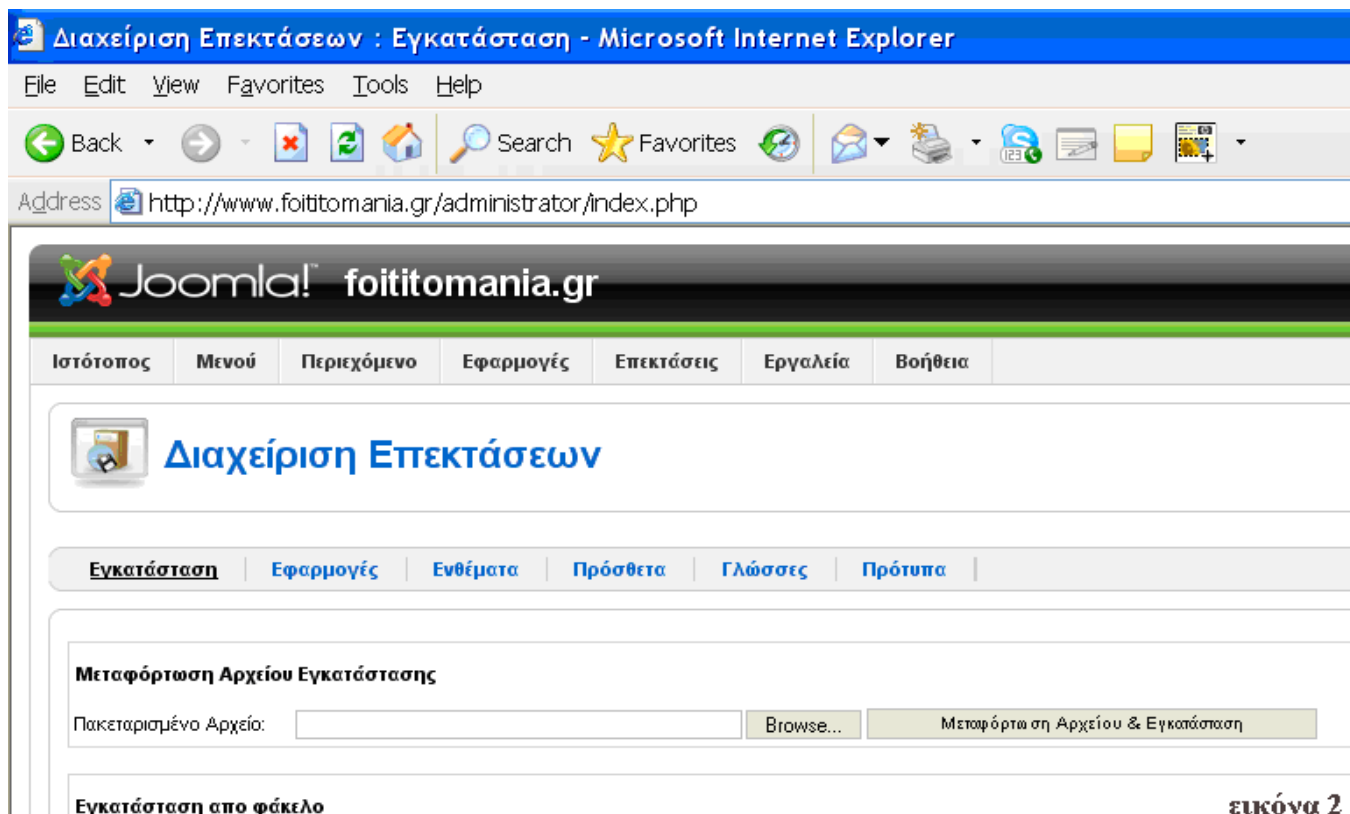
Διαχείριση Επεκτάσεων : Εγκατάσταση - Microsoft Internet Explorer

File Edit View Favorites Tools Help

Back Search Favorites

Address http://www.foititomania.gr/administrator/index.php

Joomla! foititomania.gr

Ιστότοπος Μενού Περιεχόμενο Εφαρμογές Επεκτάσεις Εργαλεία Βοήθεια

Διαχείριση Επεκτάσεων

Εγκατάσταση | Εφαρμογές | Ενθέματα | Πρόσθετα | Γλώσσες | Πρότυπα

Μεταφόρτωση Αρχείου Εγκατάστασης

Πακεταρισμένο Αρχείο: Browse... Μεταφόρτωση Αρχείου & Εγκατάσταση

Εγκατάσταση απο φάκελο

εικόνα 2